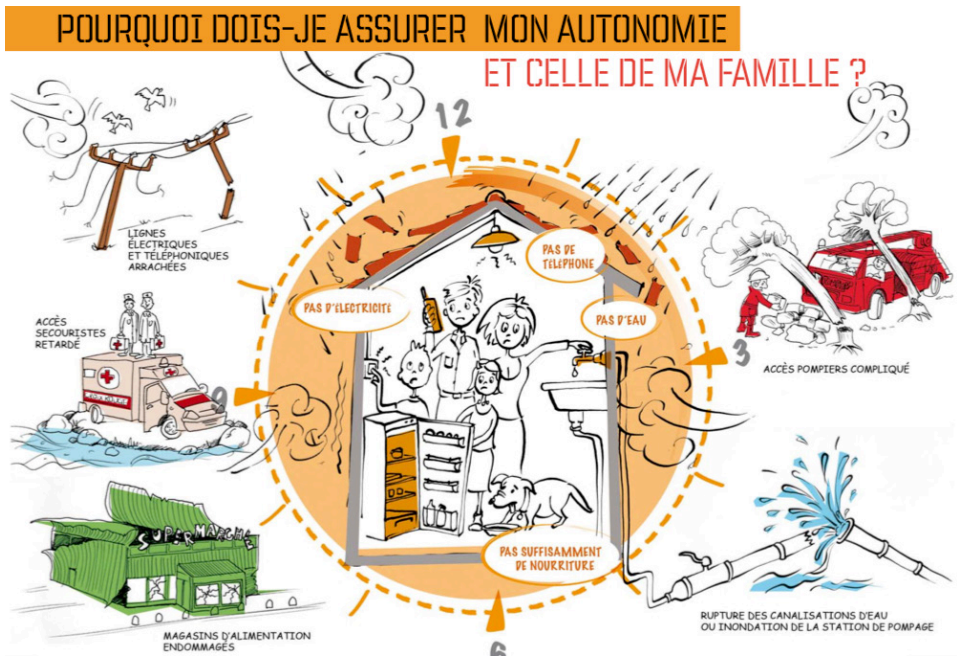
POURQUOI DOIS-JE ASSURER MON AUTONOMIE

ET CELLE DE MA FAMILLE ?

12

LIGNES ÉLECTRIQUES ET TÉLÉPHONIQUES ARRACHÉES

PAS DE TELEPHONE

PAS D'ELECTRICITE

PAS D'EAU

ACCÈS SECOURISTES RETARDÉ

9

3

ACCÈS POMPIERS COMPLIQUÉ

SUPERMARCHÉ

PAS SUFFISAMMENT DE NOURRITURE

RUPTURE DES CANALISATIONS D'EAU OU INONDATION DE LA STATION DE POMPAGE

MAGASINS D'ALIMENTATION ENDOMMAGÉS

6